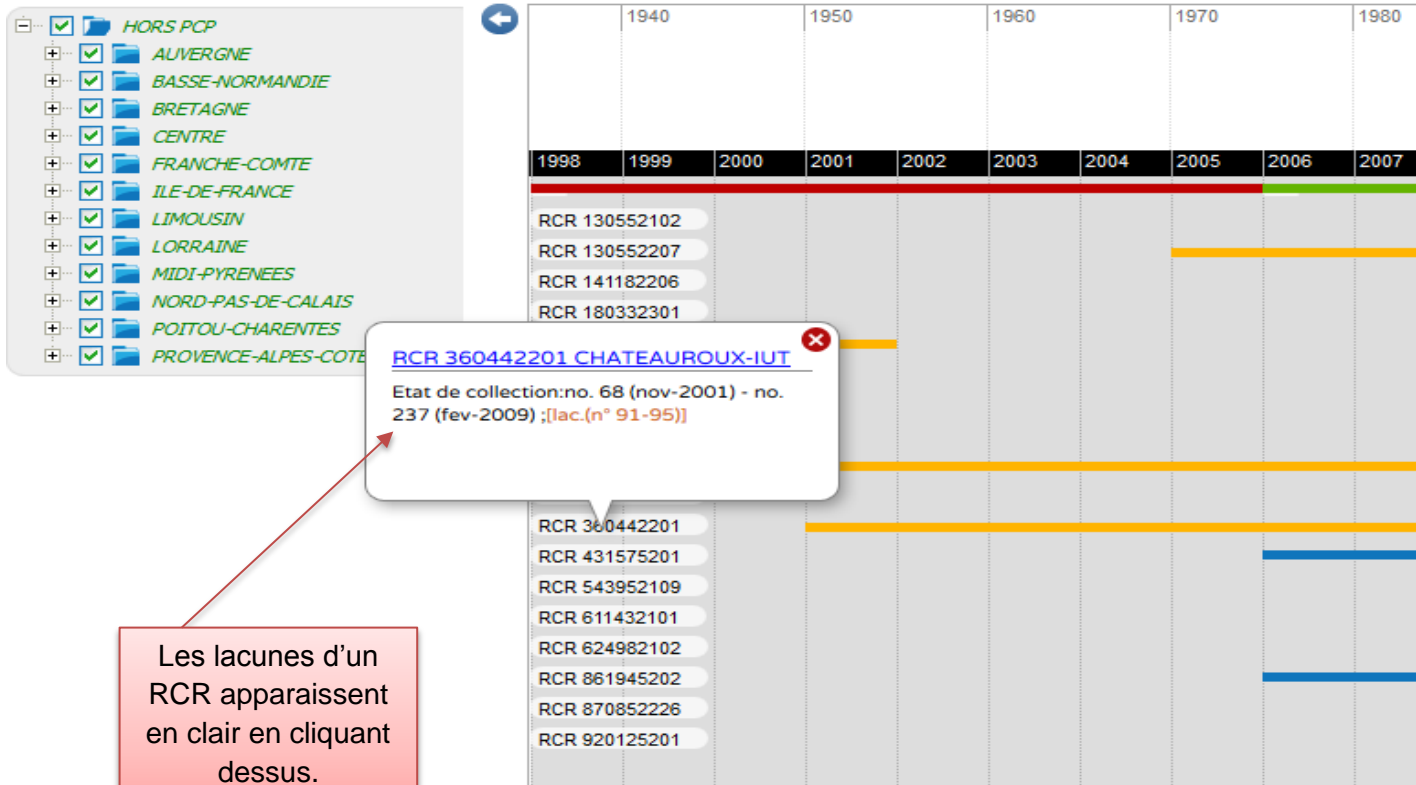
HORS PCP
AUVERGNE
BASSE-NORMANDIE
BRETAGNE
CENTRE
FRANCHE-COMTE
ILE-DE-FRANCE
LIMOUSIN
LORRAINE
MIDI-PYRENEES
NORD-PAS-DE-CALAIS
POITOU-CHARENTES
PROVENCE-ALPES-COTE

1940 1950 1960 1970 1980

| 1998 | 1999 | 2000 | 2001 | 2002 | 2003 | 2004 | 2005 | 2006 | 2007 |
|---|---|---|---|---|---|---|---|---|---|

RCR 130552102
RCR 130552207
RCR 141182206
RCR 180332301

RCR 360442201 CHATEAUROUX-IUT

Etat de collection:no. 68 (nov-2001) - no. 237 (fev-2009) ;[lac.(n° 91-95)]

RCR 360442201
RCR 431575201
RCR 543952109
RCR 611432101
RCR 624982102
RCR 861945202
RCR 870852226
RCR 920125201

Les lacunes d'un RCR apparaissent en clair en cliquant dessus.